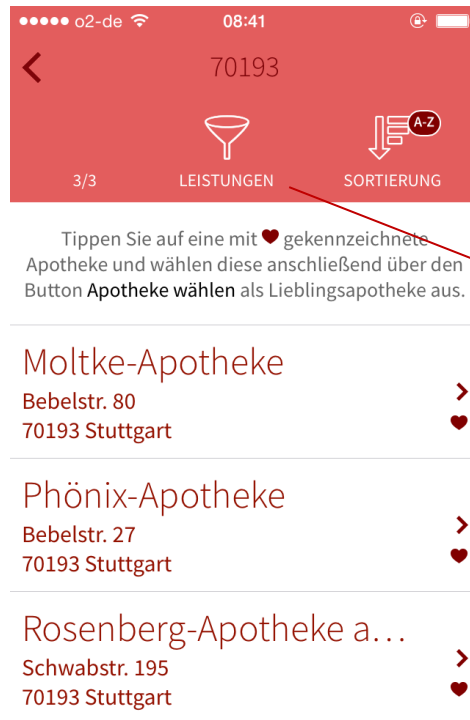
●●●●● o2-de 08:41

70193

A-Z

3/3 LEISTUNGEN SORTIERUNG

Tippen Sie auf eine mit ♥ gekennzeichnete Apotheke und wählen diese anschließend über den Button Apotheke wählen als Lieblingsapotheke aus.

Moltke-Apotheke
Bebelstr. 80
70193 Stuttgart

Phönix-Apotheke
Bebelstr. 27
70193 Stuttgart

Rosenberg-Apotheke a…
Schwabstr. 195
70193 Stuttgart